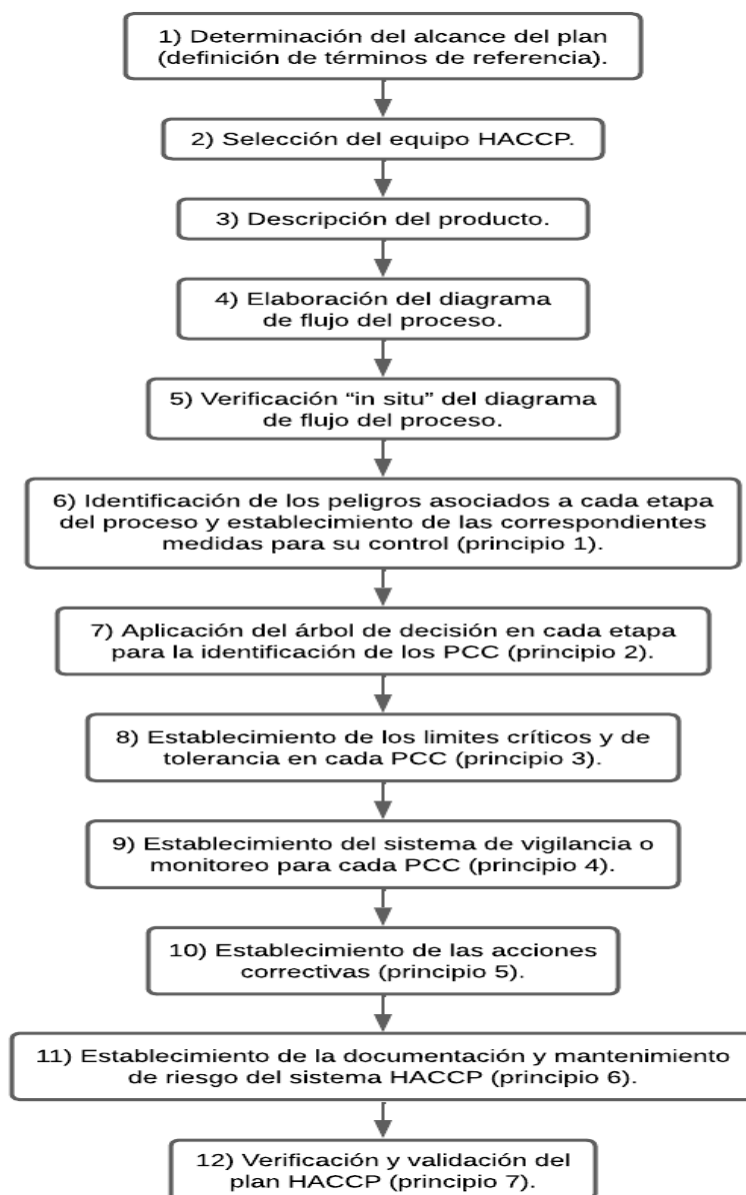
1) Determinación del alcance del plan (definición de términos de referencia).

2) Selección del equipo HACCP.

3) Descripción del producto.

4) Elaboración del diagrama de flujo del proceso.

5) Verificación “in situ” del diagrama de flujo del proceso.

6) Identificación de los peligros asociados a cada etapa del proceso y establecimiento de las correspondientes medidas para su control (principio 1).

7) Aplicación del árbol de decisión en cada etapa para la identificación de los PCC (principio 2).

8) Establecimiento de los limites críticos y de tolerancia en cada PCC (principio 3).

9) Establecimiento del sistema de vigilancia o monitoreo para cada PCC (principio 4).

10) Establecimiento de las acciones correctivas (principio 5).

11) Establecimiento de la documentación y mantenimiento de riesgo del sistema HACCP (principio 6).

12) Verificación y validación del plan HACCP (principio 7).